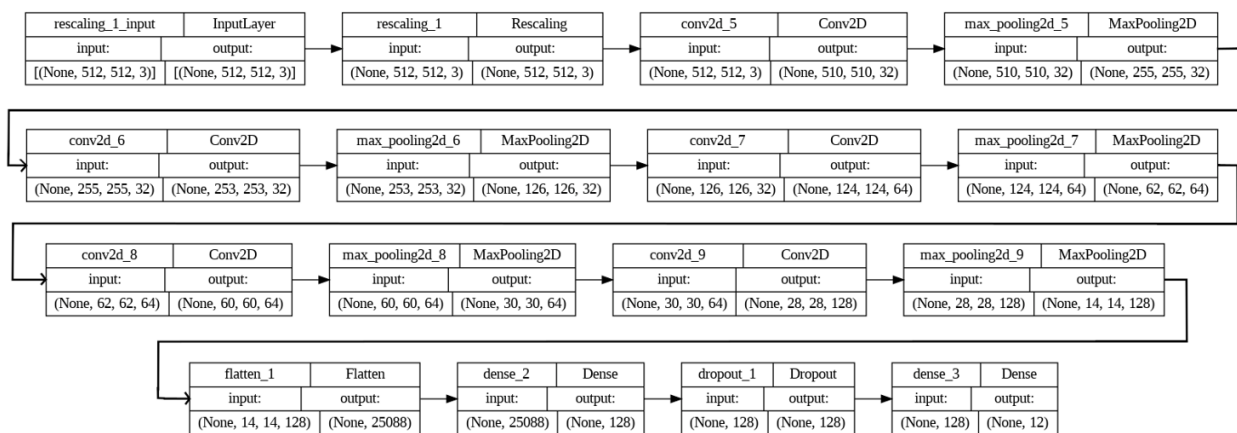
| rescaling_1_input | InputLayer |
|---|---|
| input: | output: |
| [(None, 512, 512, 3)] | [(None, 512, 512, 3)] |

| rescaling_1 | Rescaling |
|---|---|
| input: | output: |
| (None, 512, 512, 3) | (None, 512, 512, 3) |

| conv2d_5 | Conv2D |
|---|---|
| input: | output: |
| (None, 512, 512, 3) | (None, 510, 510, 32) |

| max_pooling2d_5 | MaxPooling2D |
|---|---|
| input: | output: |
| (None, 510, 510, 32) | (None, 255, 255, 32) |

| conv2d_6 | Conv2D |
|---|---|
| input: | output: |
| (None, 255, 255, 32) | (None, 253, 253, 32) |

| max_pooling2d_6 | MaxPooling2D |
|---|---|
| input: | output: |
| (None, 253, 253, 32) | (None, 126, 126, 32) |

| conv2d_7 | Conv2D |
|---|---|
| input: | output: |
| (None, 126, 126, 32) | (None, 124, 124, 64) |

| max_pooling2d_7 | MaxPooling2D |
|---|---|
| input: | output: |
| (None, 124, 124, 64) | (None, 62, 62, 64) |

| conv2d_8 | Conv2D |
|---|---|
| input: | output: |
| (None, 62, 62, 64) | (None, 60, 60, 64) |

| max_pooling2d_8 | MaxPooling2D |
|---|---|
| input: | output: |
| (None, 60, 60, 64) | (None, 30, 30, 64) |

| conv2d_9 | Conv2D |
|---|---|
| input: | output: |
| (None, 30, 30, 64) | (None, 28, 28, 128) |

| max_pooling2d_9 | MaxPooling2D |
|---|---|
| input: | output: |
| (None, 28, 28, 128) | (None, 14, 14, 128) |

| flatten_1 | Flatten |
|---|---|
| input: | output: |
| (None, 14, 14, 128) | (None, 25088) |

| dense_2 | Dense |
|---|---|
| input: | output: |
| (None, 25088) | (None, 128) |

| dropout_1 | Dropout |
|---|---|
| input: | output: |
| (None, 128) | (None, 128) |

| dense_3 | Dense |
|---|---|
| input: | output: |
| (None, 128) | (None, 12) |